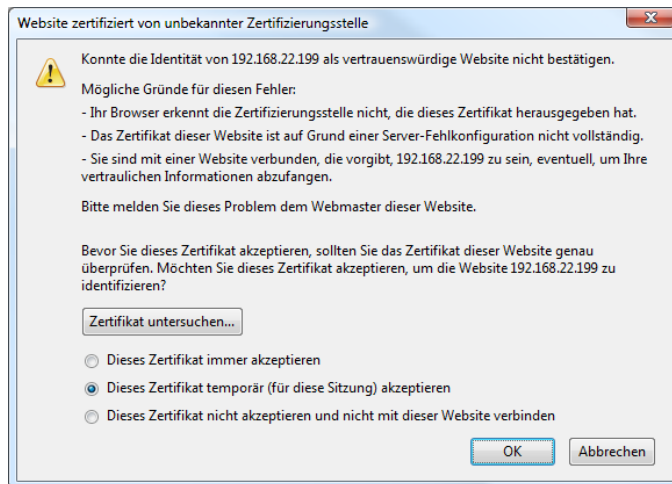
Website zertifiziert von unbekannter Zertifizierungsstelle

Konnte die Identität von 192.168.22.199 als vertrauenswürdige Website nicht bestätigen.

Mögliche Gründe für diesen Fehler:

- Ihr Browser erkennt die Zertifizierungsstelle nicht, die dieses Zertifikat herausgegeben hat.

- Das Zertifikat dieser Website ist auf Grund einer Server-Fehlkonfiguration nicht vollständig.

- Sie sind mit einer Website verbunden, die vorgibt, 192.168.22.199 zu sein, eventuell, um Ihre vertraulichen Informationen abzufangen.

Bitte melden Sie dieses Problem dem Webmaster dieser Website.

Bevor Sie dieses Zertifikat akzeptieren, sollten Sie das Zertifikat dieser Website genau überprüfen. Möchten Sie dieses Zertifikat akzeptieren, um die Website 192.168.22.199 zu identifizieren?

Zertifikat untersuchen...

Dieses Zertifikat immer akzeptieren

Dieses Zertifikat temporär (für diese Sitzung) akzeptieren

Dieses Zertifikat nicht akzeptieren und nicht mit dieser Website verbinden

OK

Abbrechen